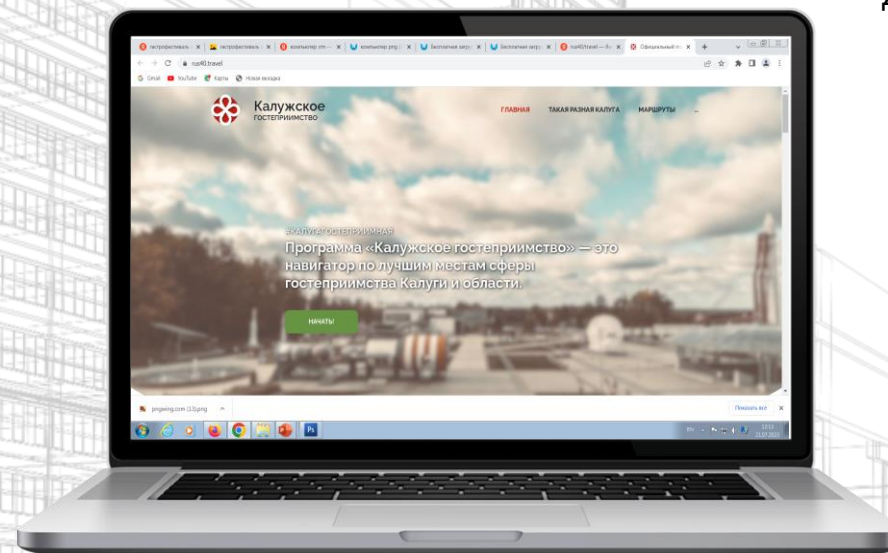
гастрофестиваль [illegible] | гастрофестиваль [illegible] | компьютер png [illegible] | компьютер png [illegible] | Бесплатная загр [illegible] | Бесплатная загр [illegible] | tur40.travel — Яn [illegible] | Официальный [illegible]

tur40.travel

Gmail YouTube Карты Новая вкладка

Калужское гостеприимство

ГЛАВНАЯ ТАКАЯ РАЗНАЯ КАЛУГА МАРШРУТЫ

#КАЛУГАГОСТЕПРИИМНАЯ

Программа «Калужское гостеприимство» — это навигатор по лучшим местам сферы гостеприимства Калуги и области.

НАЧАТЬ!

pngwing.com (13).png

Показать все

PS

EN

12:12
21.07.2021